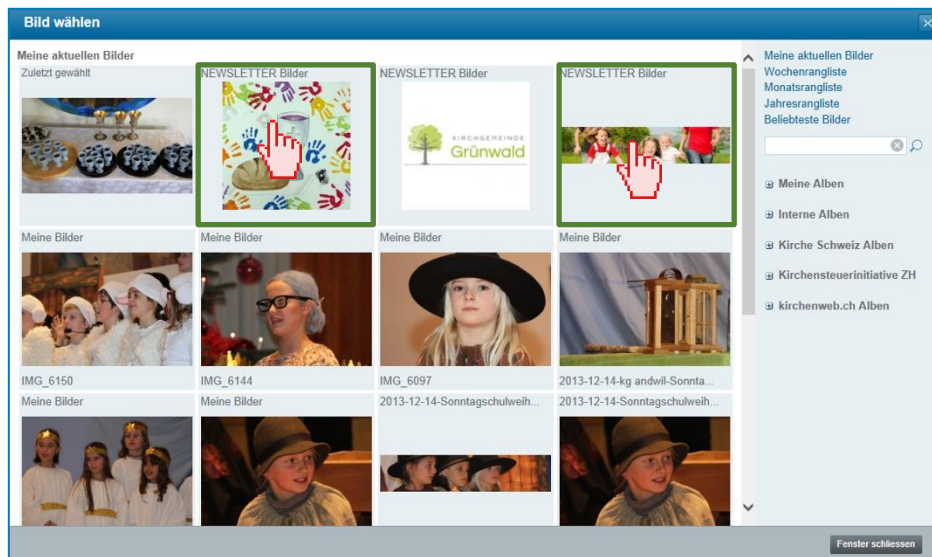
Bild wählen

Meine aktuellen Bilder

Zuletzt gewählt

NEWSLETTER Bilder

NEWSLETTER Bilder

KIRCHGEMEINDE Grünwald

NEWSLETTER Bilder

Meine Bilder

Meine Bilder

Meine Bilder

Meine Bilder

IMG_6150

IMG_6144

IMG_6097

2013-12-14-kg andwil-Sonnta...

Meine Bilder

Meine Bilder

2013-12-14-Sonntagschulweih...

2013-12-14-Sonntagschulweih...

Meine aktuellen Bilder
Wochenrangliste
Monatsrangliste
Jahresrangliste
Beliebteste Bilder

Meine Alben

Interne Alben

Kirche Schweiz Alben

Kirchensteuerinitiative ZH

kirchenweb.ch Alben

Fenster schliessen